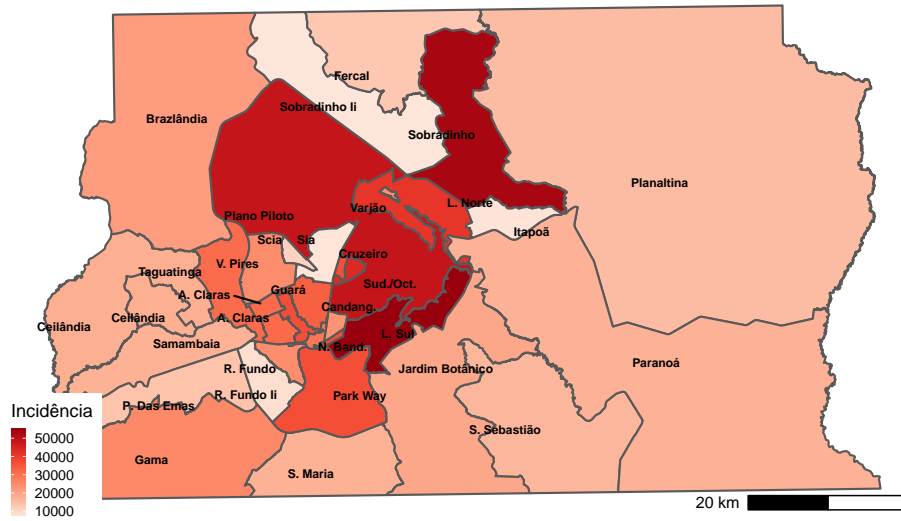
Fercal
Sobradinho Ii
Brazlândia
Sobradinho
Planaltina
Plano Piloto
Varjão
L. Norte
Itapoã
Scia
Sia
Cruzeiro
Taguatinga
V. Pires
Sud./Oct.
A. Claras
Guará
Candang.
Ceilândia
Ceilândia
A. Claras
L. Sul
Samambaia
N. Band.
R. Fundo
Jardim Botânico
Paranoá
R. Fundo Ii
Park Way
P. Das Emas
S. Sebastião
Gama
S. Maria

Incidência
50000
40000
30000
20000
10000

20 km